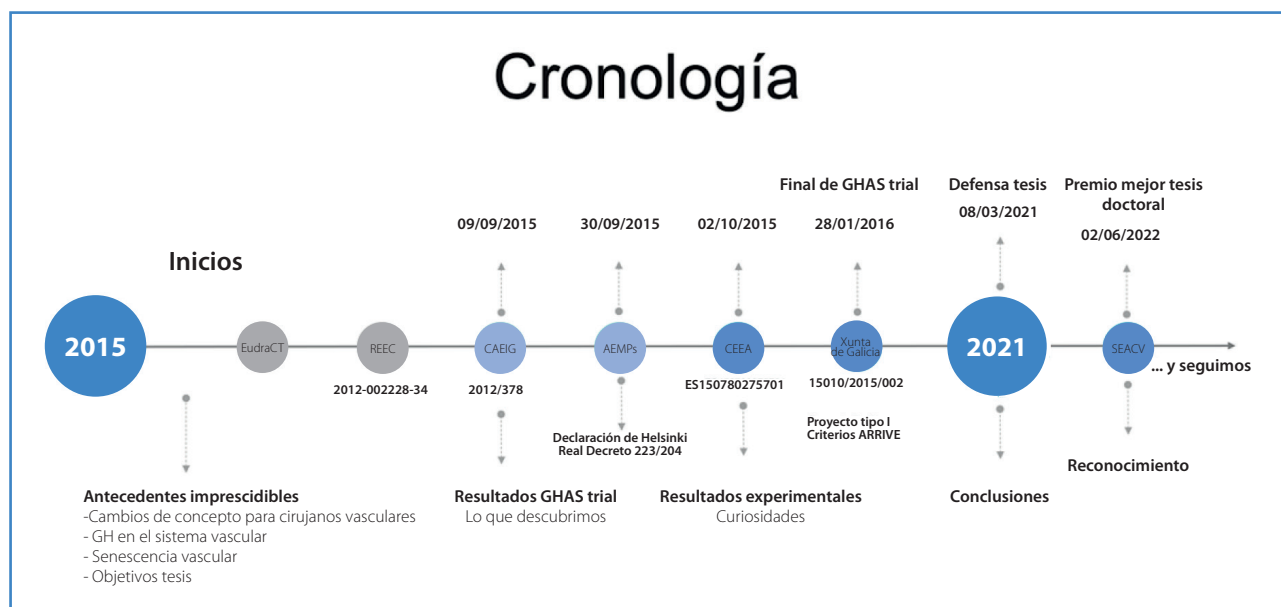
Cronología

Inicios

2015

EudraCT

REEC

2012-002228-34

09/09/2015

CAEIG

2012/378

30/09/2015

AEMPs

Declaración de Helsinki
Real Decreto 223/204

02/10/2015

CEEA

ES150780275701

Final de GHAS trial

28/01/2016

Xunta de Galicia

15010/2015/002

Proyecto tipo I
Criterios ARRIVE

Defensa tesis

08/03/2021

2021

Premio mejor tesis doctoral

02/06/2022

SEACV

... y seguimos

Antecedentes imprescidibles
-Cambios de concepto para cirujanos vasculares
- GH en el sistema vascular
- Senescencia vascular
- Objetivos tesis

Resultados GHAS trial
Lo que descubrimos

Resultados experimentales
Curiosidades

Conclusiones

Reconocimiento